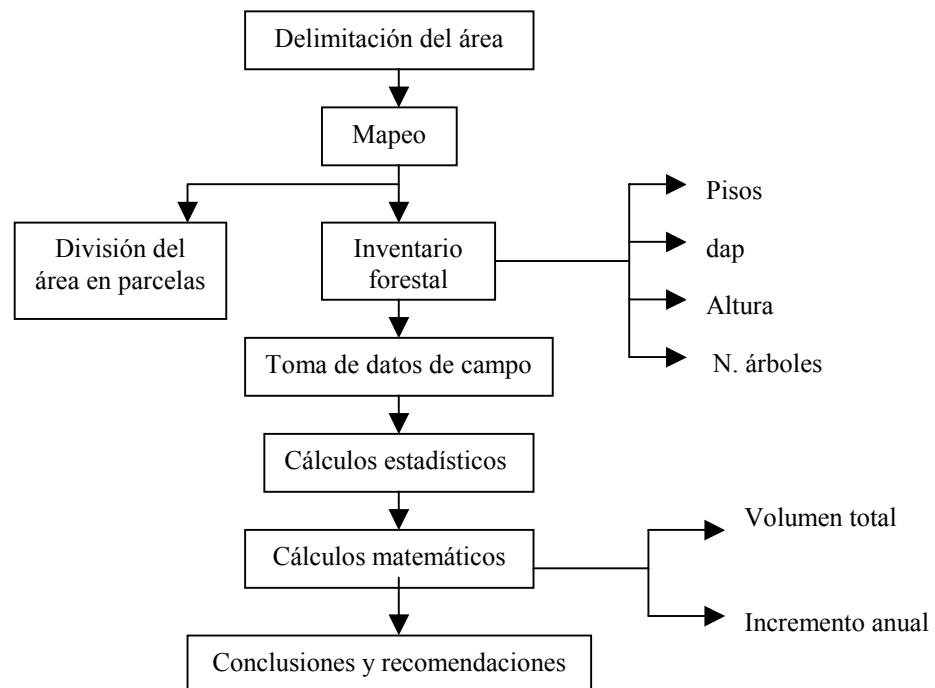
Delimitación del área

Mapeo

División del área en parcelas

Inventario forestal

Pisos

dap

Altura

N. árboles

Toma de datos de campo

Cálculos estadísticos

Cálculos matemáticos

Volumen total

Incremento anual

Conclusiones y recomendaciones